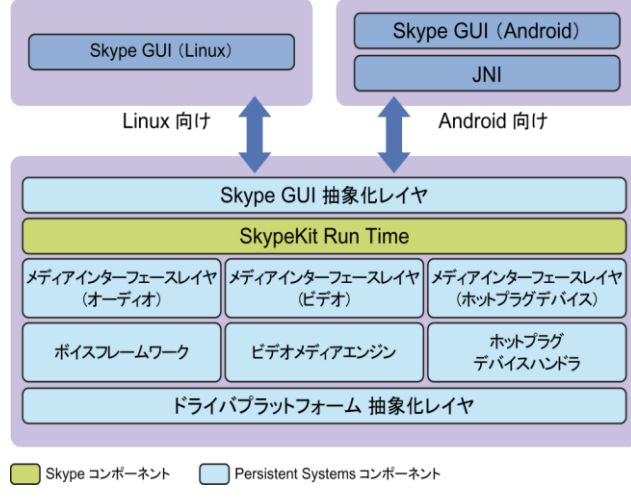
Skype GUI（Linux）

Skype GUI（Android）

JNI

Linux 向け

Android 向け

Skype GUI 抽象化レイヤ

SkypeKit Run Time

メディアインターフェースレイヤ（オーディオ）

メディアインターフェースレイヤ（ビデオ）

メディアインターフェースレイヤ（ホットプラグデバイス）

ボイスフレームワーク

ビデオメディアエンジン

ホットプラグ デバイスハンドラ

ドライバプラットフォーム 抽象化レイヤ

Skype コンポーネント

Persistent Systems コンポーネント